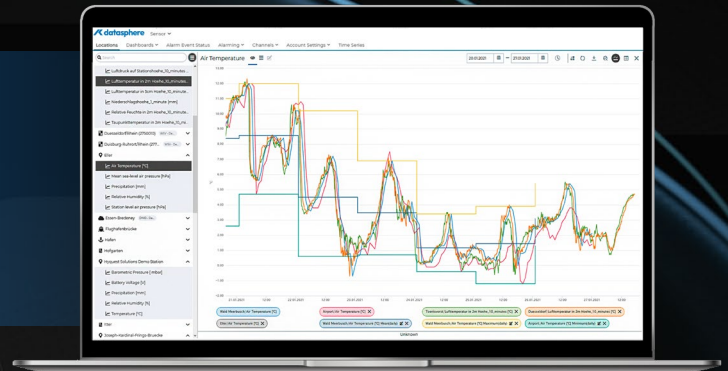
datasphere Sensor

Locations Dashboards Alarm Event Status Alarming Channels Account Settings Time Series

Search

Luftdruck auf Stationshöhe_10_minute

Lufttemperatur in 2m Hoehe_10_minute

Lufttemperatur in 5cm Hoehe_10_minute

Niederschlagshoehe_1_minute [mm]

Relative Feuchte in 2m Hoehe_10_minute

Taupunkttemperatur in 2m Hoehe_10_minute

Duesseldorf/Rhein (2750(0)

Duisburg-Kulturh/Rhein (277

Eifel

Air Temperature [°C]

Mean sea-level air pressure [hPa]

Precipitation [mm]

Relative Humidity [%]

Station level air pressure [hPa]

Essen-Bredeney

Flughafenbrücke

Hafen

Hofgarten

Hyquest Solutions Demo Station

Barometric Pressure [mbar]

Battery Voltage [V]

Precipitation [mm]

Relative Humidity [%]

Temperature [°C]

Iffel

Joseph-Kardinal-Frings-Brücke

Air Temperature

22.01.2021 — 27.01.2021

22.01.2021 12:00 23.01.2021 12:00 24.01.2021 12:00 25.01.2021 12:00 26.01.2021 12:00 27.01.2021 12:00

Wald Messtusch Air Temperature [°C]

Koeln Air Temperature [°C]

Tiretrock Lufttemperatur in 2m Hoehe_10_minute [°C]

Duesseldorf Lufttemperatur in 2m Hoehe_10_minute [°C]

Eifel Air Temperature [°C]

Wald Messtusch Air Temperature [°C] Monatsdaten

Wald Messtusch Air Temperature [°C] Wochendaten

Koeln Air Temperature [°C] Wochendaten